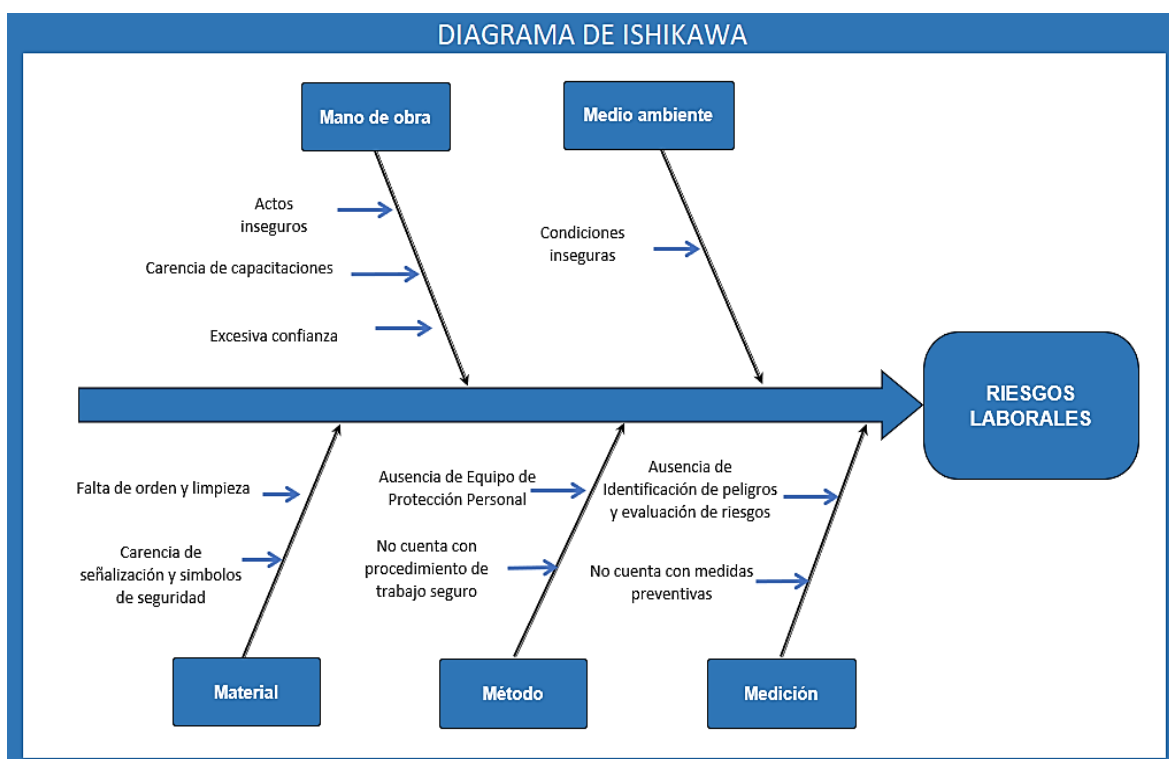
DIAGRAMA DE ISHIKAWA

Mano de obra

Medio ambiente

Actos inseguros

Carencia de capacitaciones

Excesiva confianza

Condiciones inseguras

RIESGOS LABORALES

Falta de orden y limpieza

Carencia de señalización y simbolos de seguridad

Ausencia de Equipo de Protección Personal

No cuenta con procedimiento de trabajo seguro

Ausencia de Identificación de peligros y evaluación de riesgos

No cuenta con medidas preventivas

Material

Método

Medición